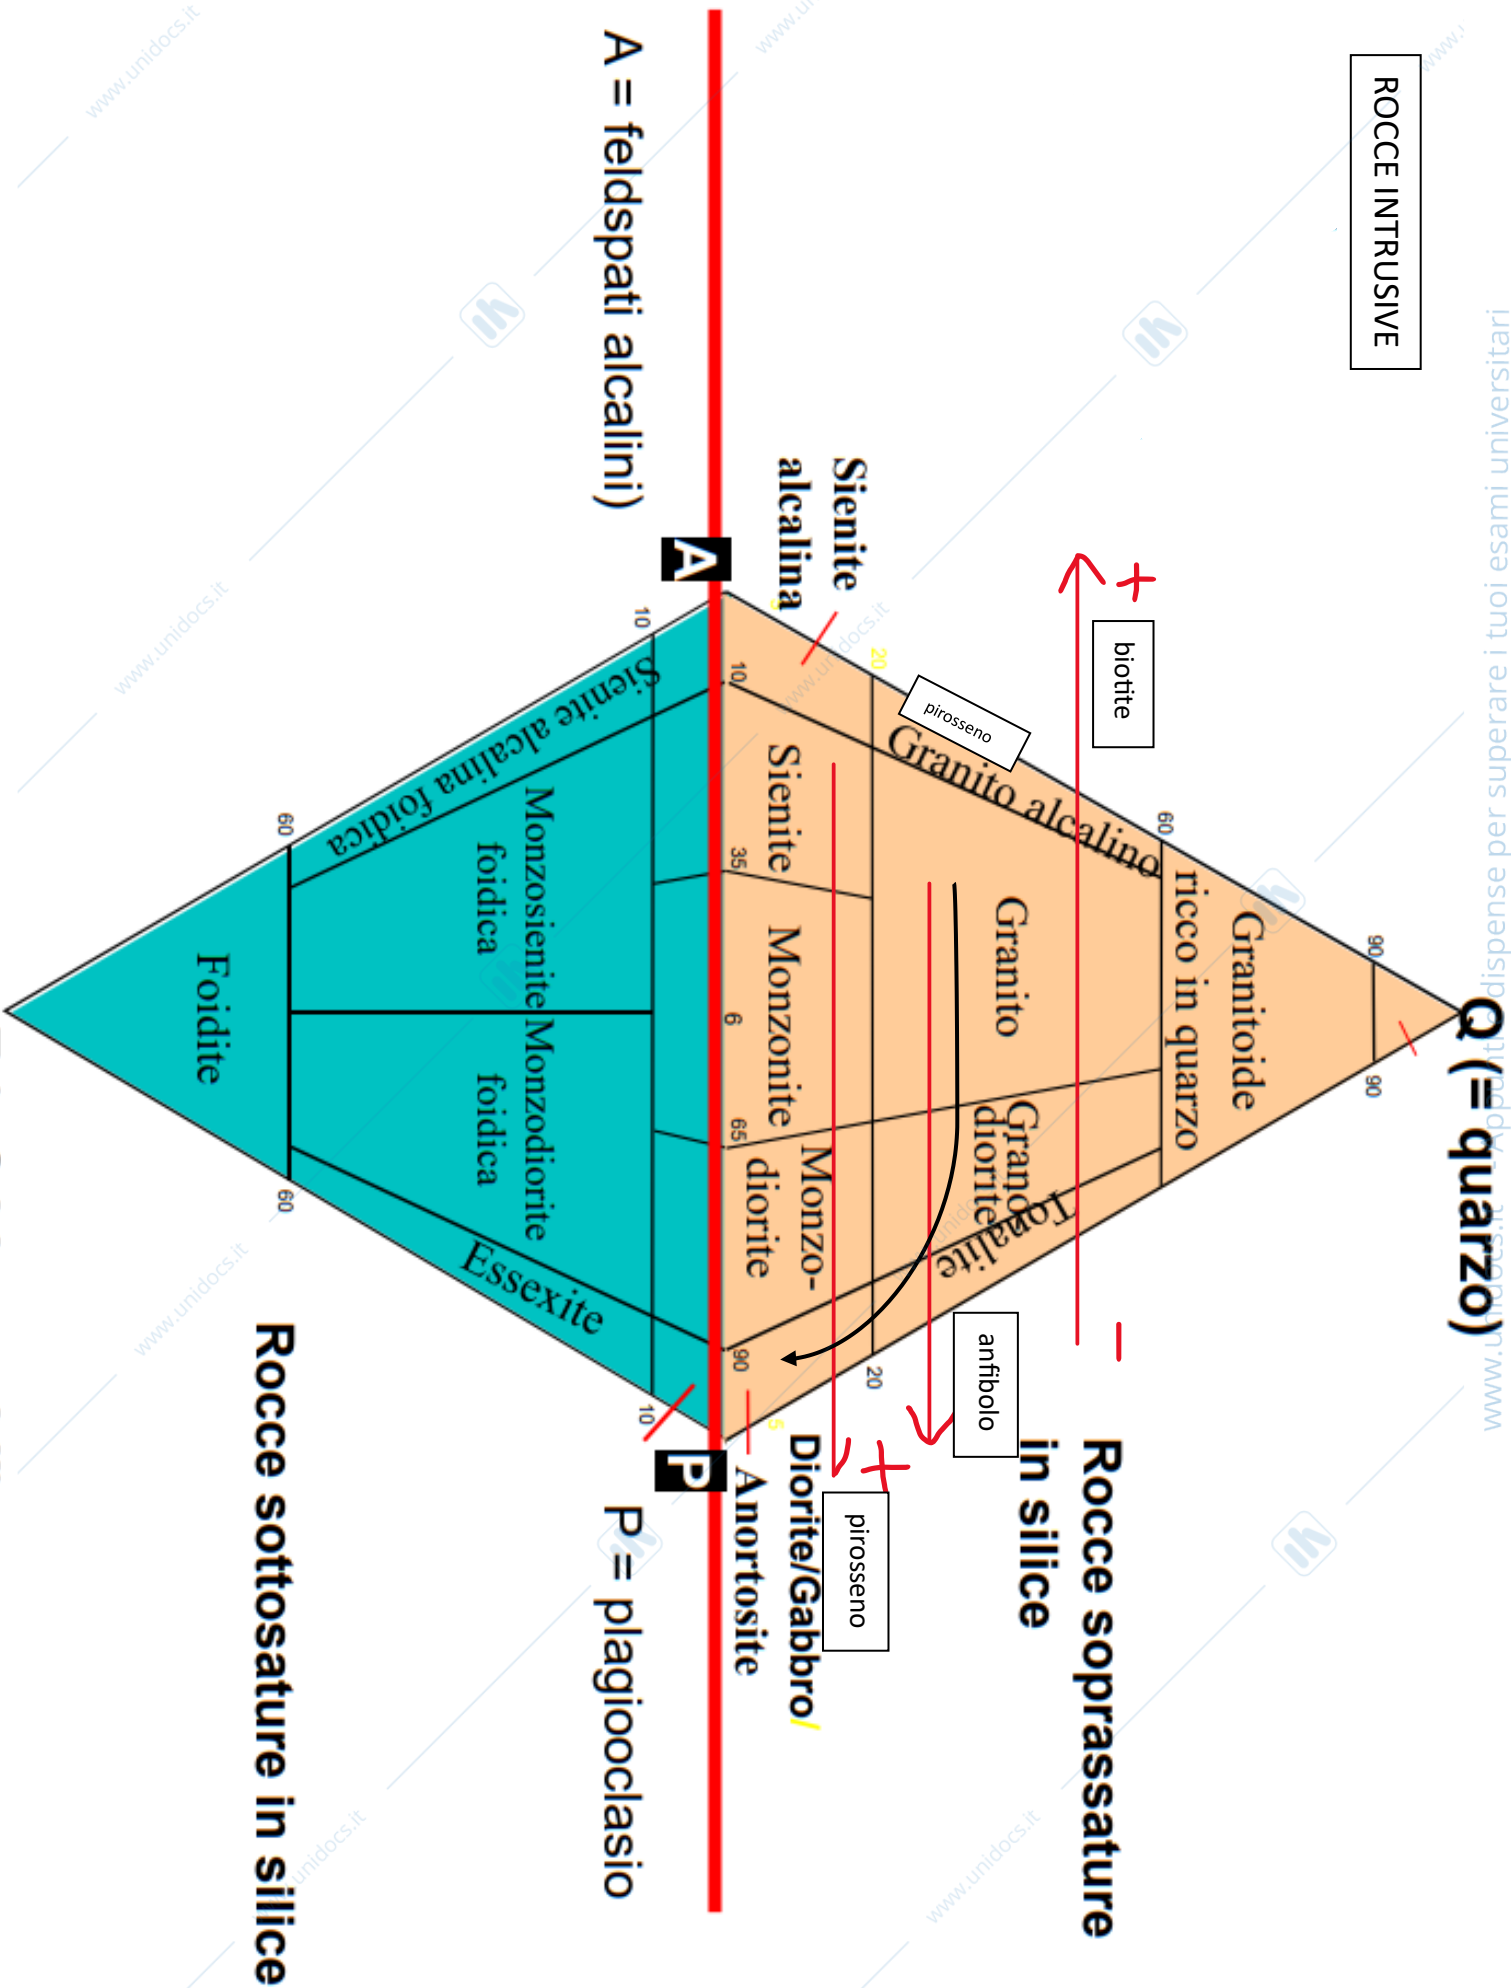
ROCCE INTRUSIVE

Q (= quarzo)

Rocce soprassature in silice

A = feldspati alcalini)

P = plagiooclasio

Rocce sottosature in silice

A

P

Sienite alcalina

biotite

pirosseno

+

-

anfibolo

pirosseno

+

Granitoide

Granito alcalino

ricco in quarzo

Granito

Granodiorite

Tonalite

Sienite

Monzonite

Monzodiorite

Diorite/Gabbro/Anortosite

Sienite alcalina foidica

Monzosienite foidica

Monzodiorite foidica

Foidite

Essexite

10
20
60
90
90
20
10
10
35
6
65
90
5
60
60
10

www.unidocs.it

www.unidocs.it - appunti dispense per superare i tuoi esami universitari